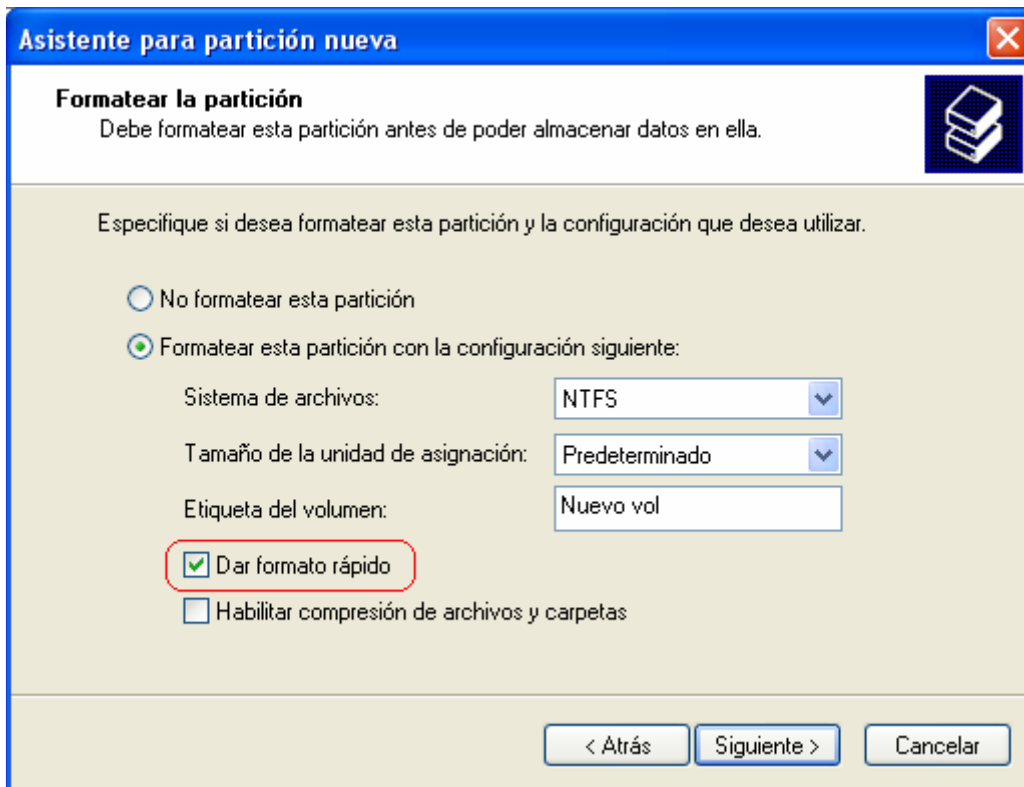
Asistente para partición nueva

Formatear la partición
Debe formatear esta partición antes de poder almacenar datos en ella.

Especifique si desea formatear esta partición y la configuración que desea utilizar.

No formatear esta partición

Formatear esta partición con la configuración siguiente:

Sistema de archivos: NTFS

Tamaño de la unidad de asignación: Predeterminado

Etiqueta del volumen: Nuevo vol

Dar formato rápido

Habilitar compresión de archivos y carpetas

< Atrás Siguiente > Cancelar